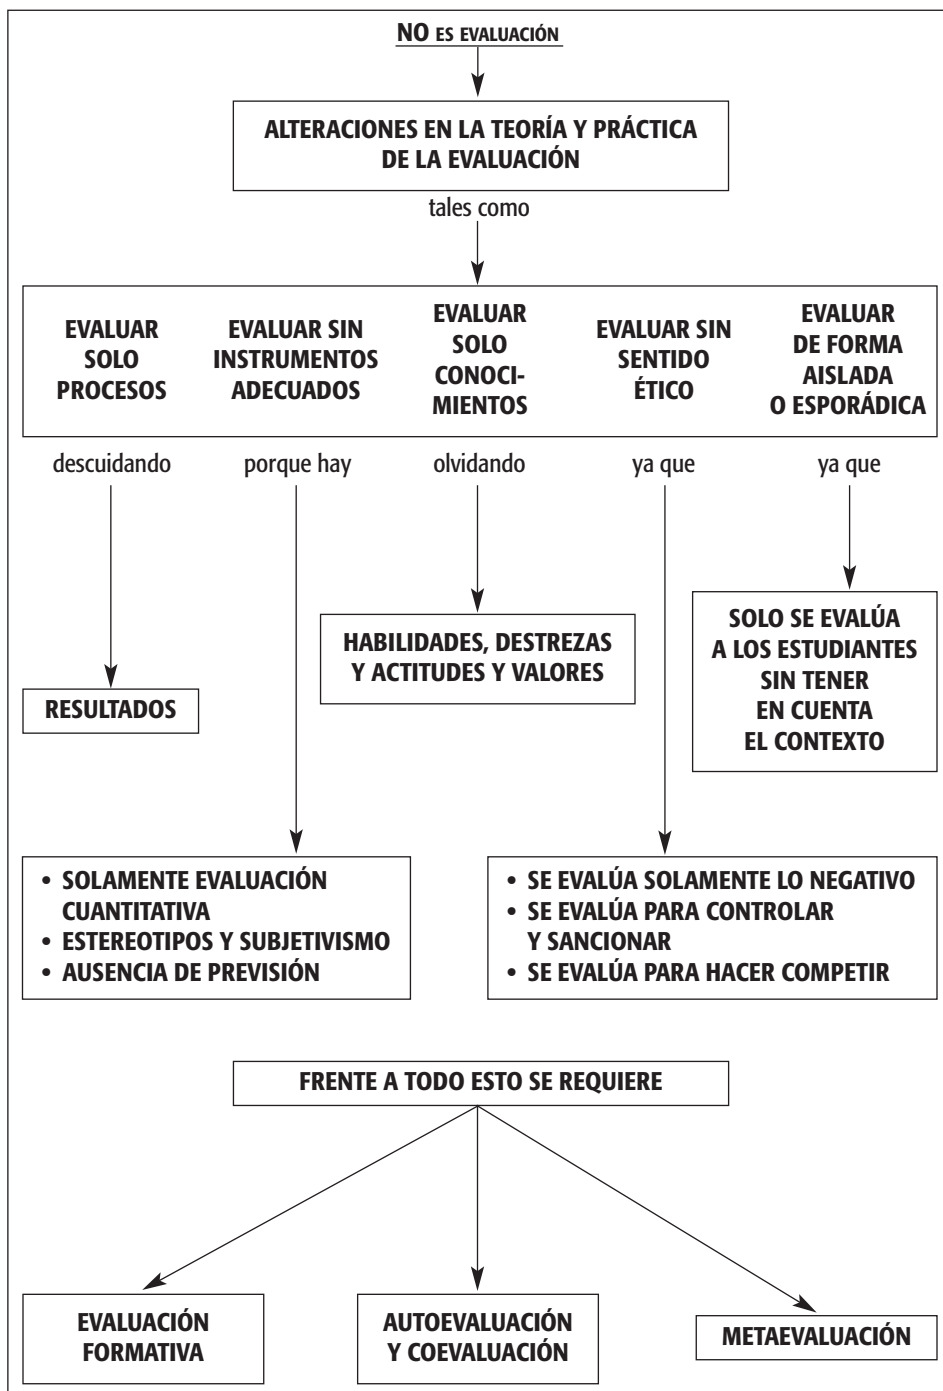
NO ES EVALUACIÓN

ALTERACIONES EN LA TEORÍA Y PRÁCTICA DE LA EVALUACIÓN

tales como

EVALUAR SOLO PROCESOS

EVALUAR SIN INSTRUMENTOS ADECUADOS

EVALUAR SOLO CONOCIMIENTOS

EVALUAR SIN SENTIDO ÉTICO

EVALUAR DE FORMA AISLADA O ESPORÁDICA

descuidando

porque hay

olvidando

ya que

ya que

RESULTADOS

HABILIDADES, DESTREZAS Y ACTITUDES Y VALORES

SOLO SE EVALÚA A LOS ESTUDIANTES SIN TENER EN CUENTA EL CONTEXTO

• SOLAMENTE EVALUACIÓN CUANTITATIVA
• ESTEREOTIPOS Y SUBJETIVISMO
• AUSENCIA DE PREVISIÓN

• SE EVALÚA SOLAMENTE LO NEGATIVO
• SE EVALÚA PARA CONTROLAR Y SANCIONAR
• SE EVALÚA PARA HACER COMPETIR

FRENTE A TODO ESTO SE REQUIERE

EVALUACIÓN FORMATIVA

AUTOEVALUACIÓN Y COEVALUACIÓN

METAEVALUACIÓN